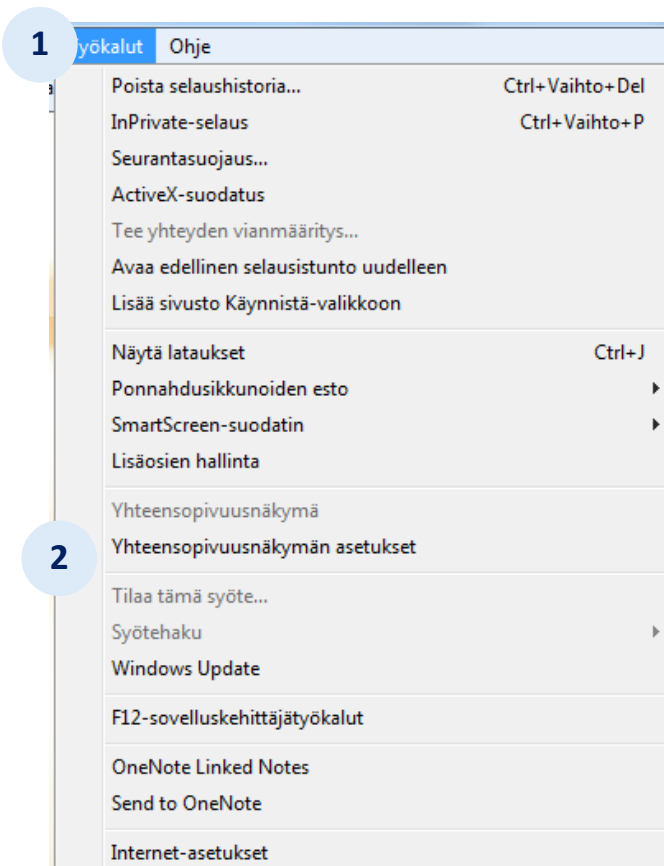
1 yökalut Ohje

Poista selaushistoria... Ctrl+Vaihto+Del
InPrivate-selaus Ctrl+Vaihto+P
Seurantasuojaus...
ActiveX-suodatus
Tee yhteyden vianmääritys...
Avaa edellinen selausistunto uudelleen
Lisää sivusto Käynnistä-valikkoon

Näytä lataukset Ctrl+J
Ponnahdusikkunoiden esto
SmartScreen-suodatin
Lisäosien hallinta

Yhteensopivuusnäkymä
2 Yhteensopivuusnäkymän asetukset

Tilaa tämä syöte...
Syötehaku
Windows Update

F12-sovelluskehittäjätyökalut

OneNote Linked Notes
Send to OneNote

Internet-asetukset